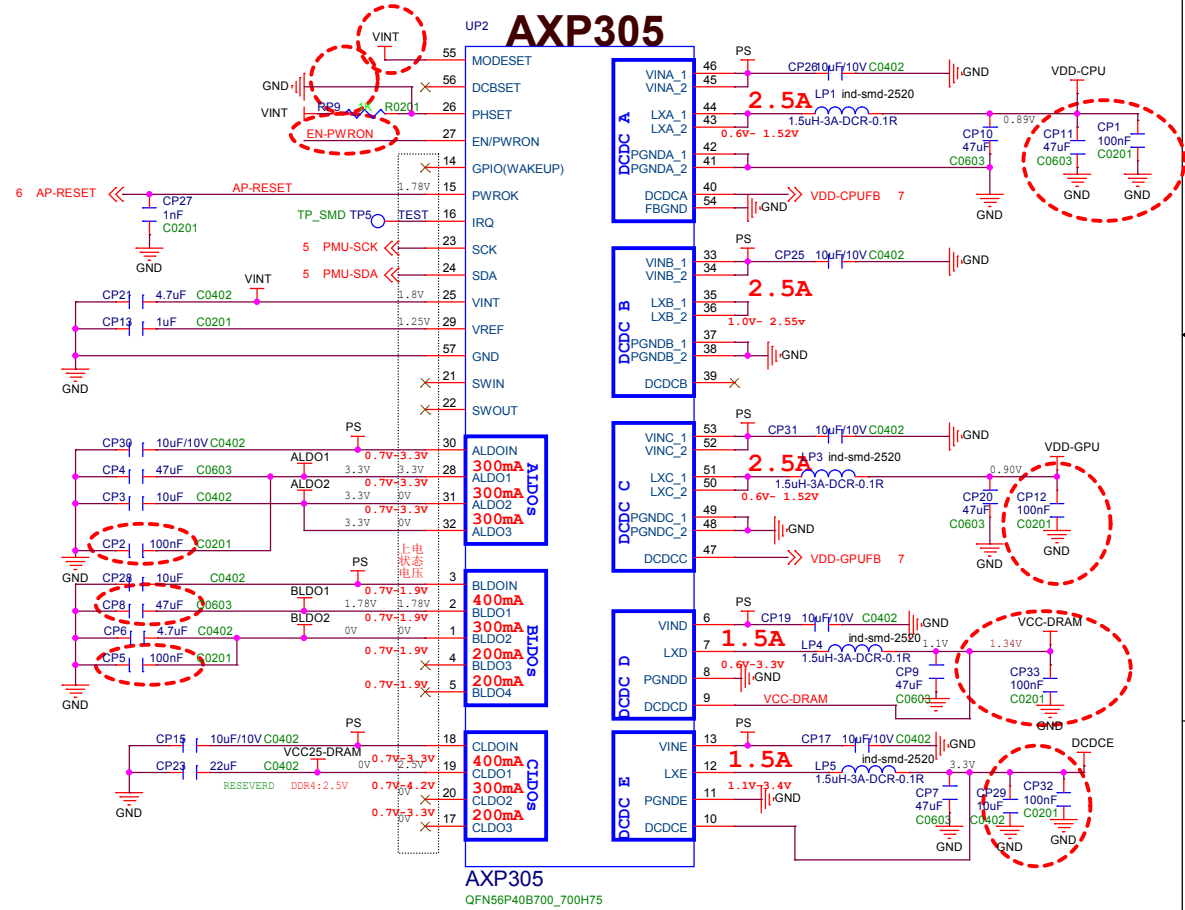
UP2
AXP305

VINT
55 MODESET
GND 56 DCBSET
VINT RP9 R0201 26 PHSET
EN-PWRON 27 EN/PWRON
14 GPIO(WAKEUP)
6 AP-RESET AP-RESET 1.78V 15 PWROK
CP27 1nF C0201
GND
TP_SMD TP5 TEST 16 IRQ
5 PMU-SCK 23 SCK
5 PMU-SDA 24 SDA
VINT
CP21 4.7uF C0402 1.8V 25 VINT
CP13 1uF C0201 1.25V 29 VREF
57 GND
GND
21 SWIN
22 SWOUT
PS
CP30 10uF/10V C0402 0.7V-3.3V 30 ALDOIN
CP4 47uF C0603 ALDO1 3.3V 3.3V 300mA 28 ALDO1
CP3 10uF C0402 ALDO2 3.3V 0V 0.7V-3.3V 300mA 31 ALDO2
0.7V-3.3V 3.3V 0V 300mA 32 ALDO3
ALDOs
CP2 100nF C0201
GND
上电状态电压
PS
CP28 10uF C0402 3 BLDOIN
CP8 47uF C0603 BLDO1 1.78V 1.78V 400mA 0.7V-1.9V 2 BLDO1
CP6 4.7uF C0402 BLDO2 0V 0V 300mA 0.7V-1.9V 1 BLDO2
CP5 100nF C0201 200mA 0.7V-1.9V 4 BLDO3
200mA 0.7V-1.9V 5 BLDO4
BLDOs
GND
PS
CP15 10uF/10V C0402 18 CLDOIN
VCC25-DRAM
CP23 22uF C0402 0V 2.5V 400mA 0.7V-3.3V 19 CLDO1
RESEVERD DDR4:2.5V 300mA 0.7V-4.2V 0V 20 CLDO2
200mA 0.7V-3.3V 0V 17 CLDO3
CLDOs
GND
AXP305
QFN56P40B700_700H75

PS
46 VINA_1 CP26 10uF/10V C0402 GND
45 VINA_2
VDD-CPU
2.5A LP1 ind-smd-2520
44 LXA_1 1.5uH-3A-DCR-0.1R 0.89V
43 LXA_2 0.6V- 1.52V
CP10 47uF C0603
CP11 47uF C0603
CP1 100nF C0201
42 PGNDA_1
41 PGNDA_2
40 DCDCA VDD-CPUFB 7
54 FBGND GND
DCDC A
GND GND GND
PS
33 VINB_1 CP25 10uF/10V C0402 GND
34 VINB_2
2.5A
35 LXB_1
36 LXB_2 1.0V- 2.55V
37 PGNDB_1
38 PGNDB_2 GND
39 DCDCB
DCDC B
PS
53 VINC_1 CP31 10uF/10V C0402 GND
52 VINC_2
VDD-GPU
2.5A LP3 ind-smd-2520
51 LXC_1 1.5uH-3A-DCR-0.1R 0.90V
50 LXC_2 0.6V- 1.52V
CP20 47uF C0603
CP12 100nF C0201
49 PGNDC_1
48 PGNDC_2 GND
47 DCDCC VDD-GPUFB 7
DCDC C
GND GND
PS
6 VIND CP19 10uF/10V C0402 GND
1.5A LP4 ind-smd-2520 1.1V
7 LXD 1.5uH-3A-DCR-0.1R
VCC-DRAM 1.34V
8 PGNDD 0.6V-3.3V
CP9 47uF C0603
CP33 100nF C0201
9 DCDCD VCC-DRAM
DCDC D
PS
13 VINE CP17 10uF/10V C0402 GND
1.5A LP5 ind-smd-2520 3.3V DCDCE
12 LXE 1.5uH-3A-DCR-0.1R
1.1V-3.4V
11 PGNDE GND
CP7 47uF C0603
CP29 10uF C0402
CP32 100nF C0201
10 DCDCE
DCDC E
GND GND GND